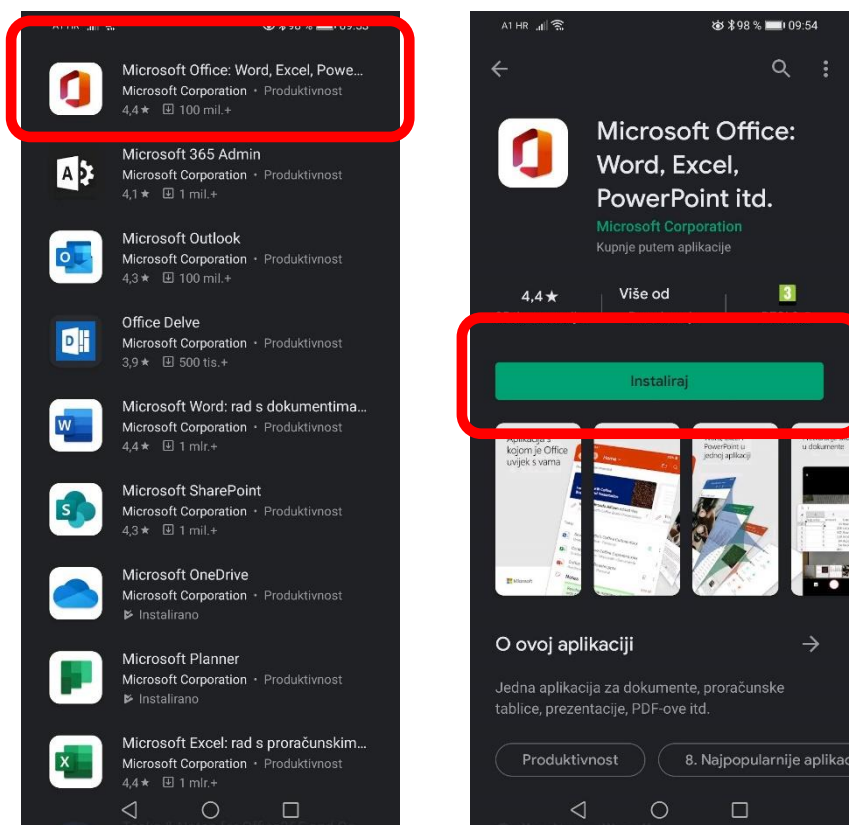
A1 HR 98 % 09:53

Microsoft Office: Word, Excel, Powe...
Microsoft Corporation • Produktivnost
4,4★ 100 mil.+

Microsoft 365 Admin
Microsoft Corporation • Produktivnost
4,1★ 1 mil.+

Microsoft Outlook
Microsoft Corporation • Produktivnost
4,3★ 100 mil.+

Office Delve
Microsoft Corporation • Produktivnost
3,9★ 500 tis.+

Microsoft Word: rad s dokumentima...
Microsoft Corporation • Produktivnost
4,4★ 1 mlr.+

Microsoft SharePoint
Microsoft Corporation • Produktivnost
4,3★ 1 mil.+

Microsoft OneDrive
Microsoft Corporation • Produktivnost
Instalirano

Microsoft Planner
Microsoft Corporation • Produktivnost
Instalirano

Microsoft Excel: rad s proračunskim...
Microsoft Corporation • Produktivnost
4,4★ 1 mlr.+

A1 HR 98 % 09:54

Microsoft Office: Word, Excel, PowerPoint itd.
Microsoft Corporation
Kupnje putem aplikacije

4,4★
Više od
3

Instaliraj

Aplikacija s kojom je Office uvijek s vama
PowerPoint u jednoj aplikaciji
u dokumente

O ovoj aplikaciji →

Jedna aplikacija za dokumente, proračunske tablice, prezentacije, PDF-ove itd.

Produktivnost
8. Najpopularnije aplikac